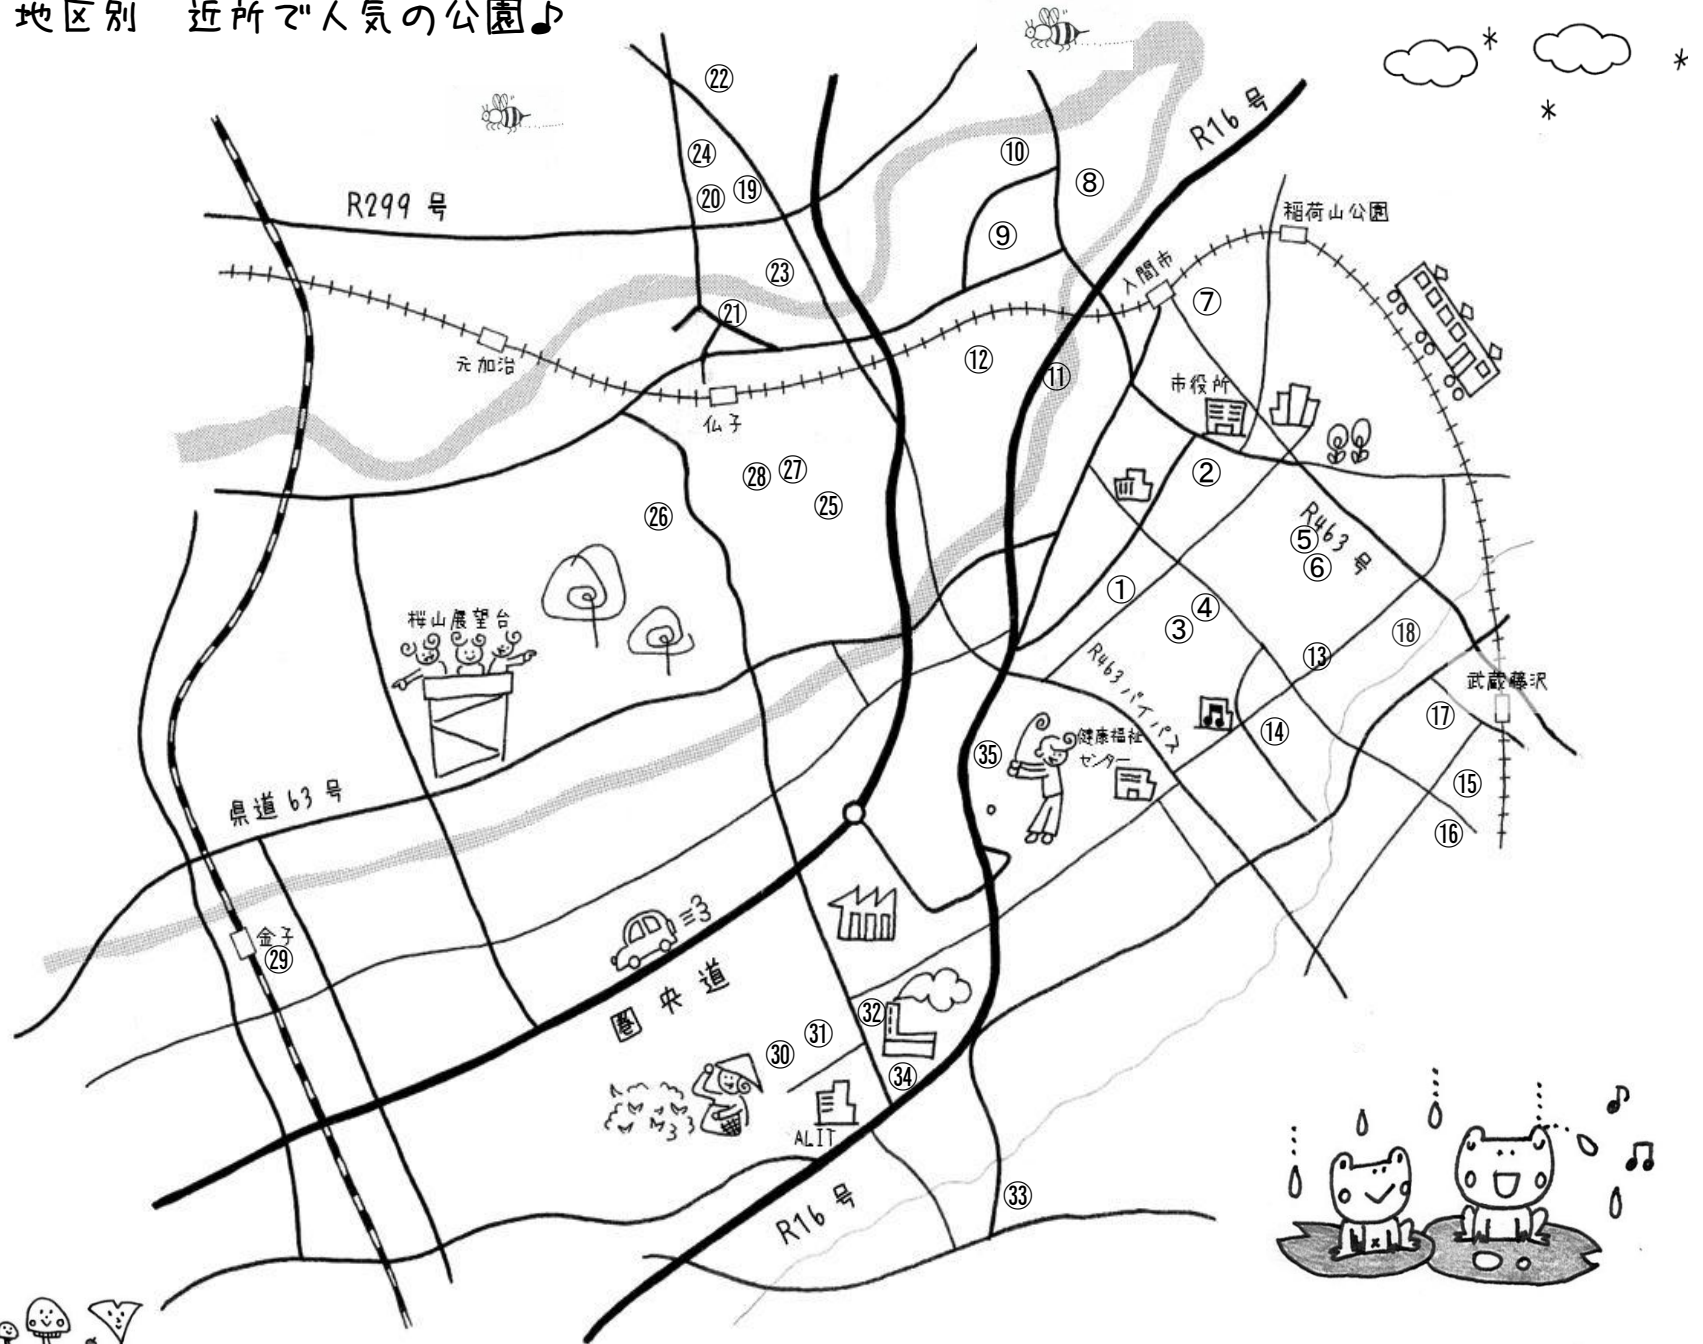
地区別　近所で人気の公園♪

㉒
R16号
㉔
⑩
⑧
⑳ ⑲
R299号
⑨
稲荷山公園
㉓
入間市
⑦
㉑
元加治
⑫
⑪
市役所
仏子
②
㉘ ㉗
㉕
㉖
R463号
⑤
⑥
①
④
③
桜山展望台
⑱
⑬
R463バイパス
武蔵藤沢
健康福祉センター
⑭
⑰
㉟
⑮
県道63号
⑯
金子
㉙
圏央道
㉜
㉛
㉚
㉞
ALIT
R16号
㉝